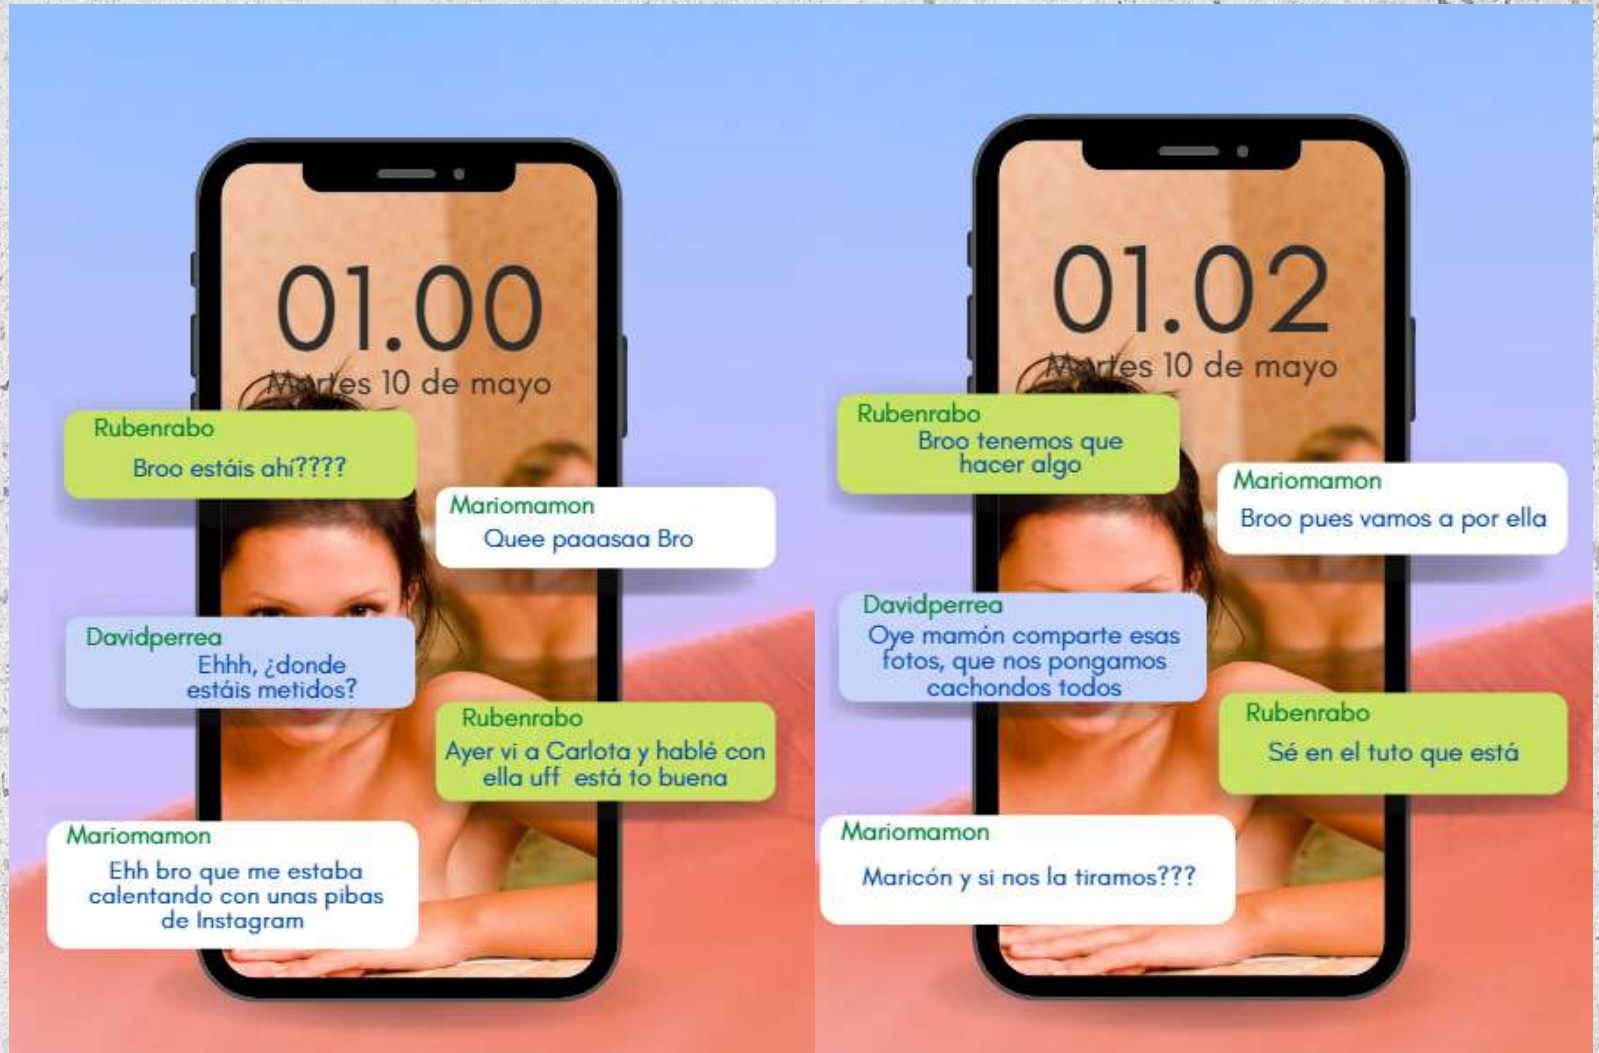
01.00
Martes 10 de mayo

Rubenrabo
Broo estáis ahí????

Mariomamon
Quee paaasaa Bro

Davidperrea
Ehhh, ¿donde estáis metidos?

Rubenrabo
Ayer vi a Carlota y hablé con ella uff está to buena

Mariomamon
Ehh bro que me estaba calentando con unas pibas de Instagram

01.02
Martes 10 de mayo

Rubenrabo
Broo tenemos que hacer algo

Mariomamon
Broo pues vamos a por ella

Davidperrea
Oye mamón comparte esas fotos, que nos pongamos cachondos todos

Rubenrabo
Sé en el tuto que está

Mariomamon
Maricón y si nos la tiramos???